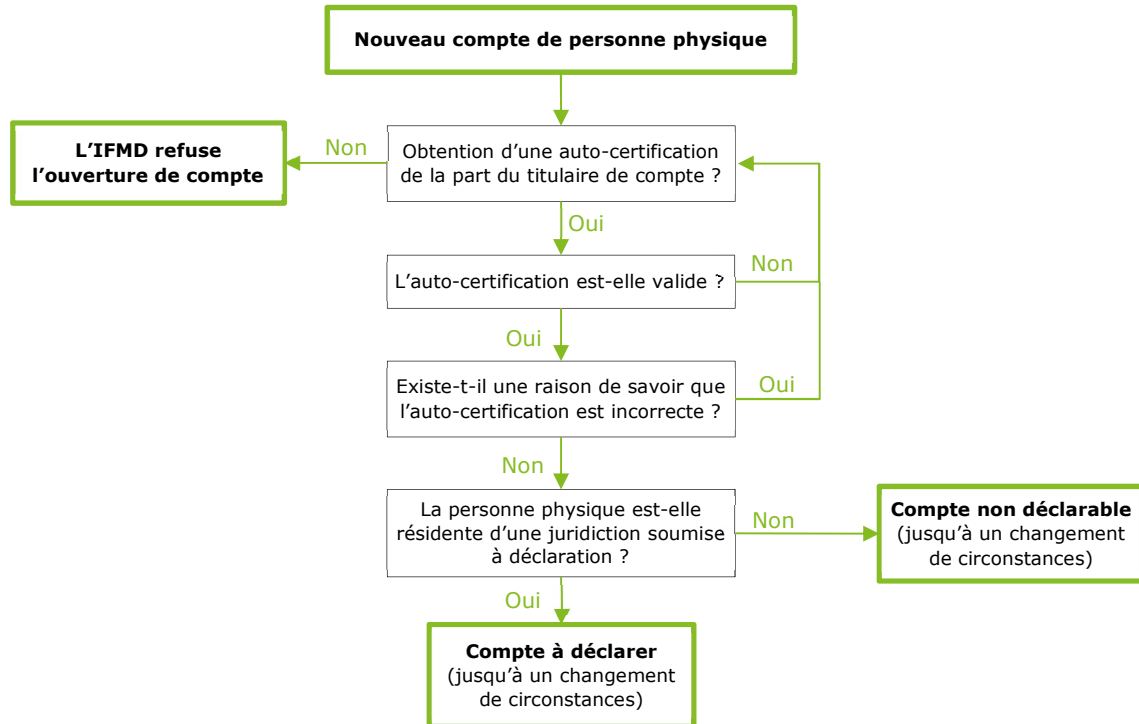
Nouveau compte de personne physique

L'IFMD refuse l'ouverture de compte

Non

Obtention d'une auto-certification de la part du titulaire de compte ?

Oui

L'auto-certification est-elle valide ?

Non

Oui

Existe-t-il une raison de savoir que l'auto-certification est incorrecte ?

Oui

Non

La personne physique est-elle résidente d'une juridiction soumise à déclaration ?

Non

Compte non déclarable (jusqu'à un changement de circonstances)

Oui

Compte à déclarer (jusqu'à un changement de circonstances)